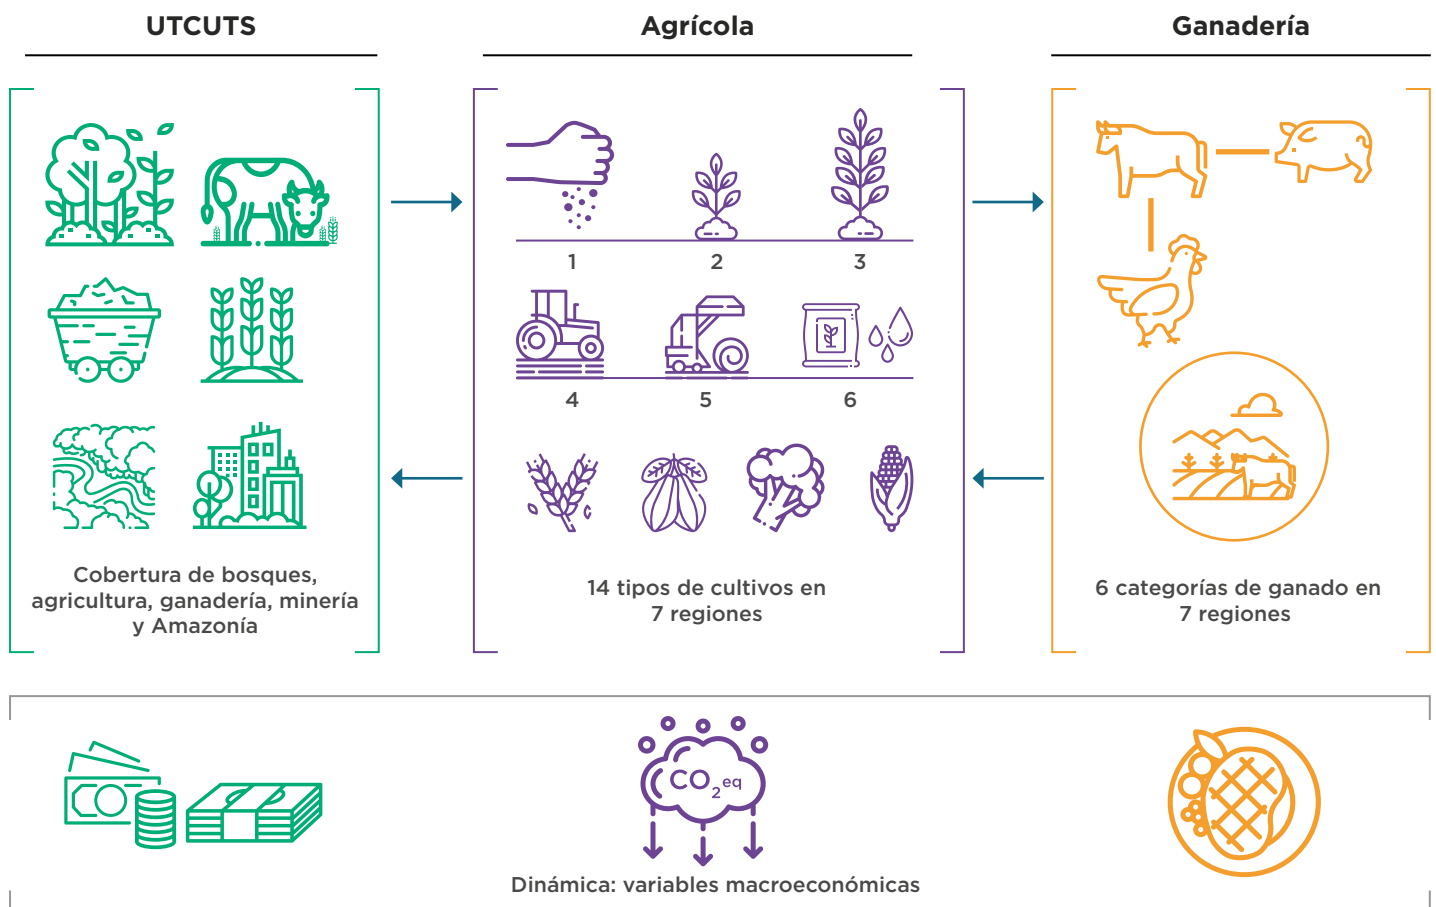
UTCUTS

Agrícola

Ganadería

1
2
3
4
5
6

Cobertura de bosques, agricultura, ganadería, minería y Amazonía

14 tipos de cultivos en 7 regiones

6 categorías de ganado en 7 regiones

$CO_{2}$eq

Dinámica: variables macroeconómicas